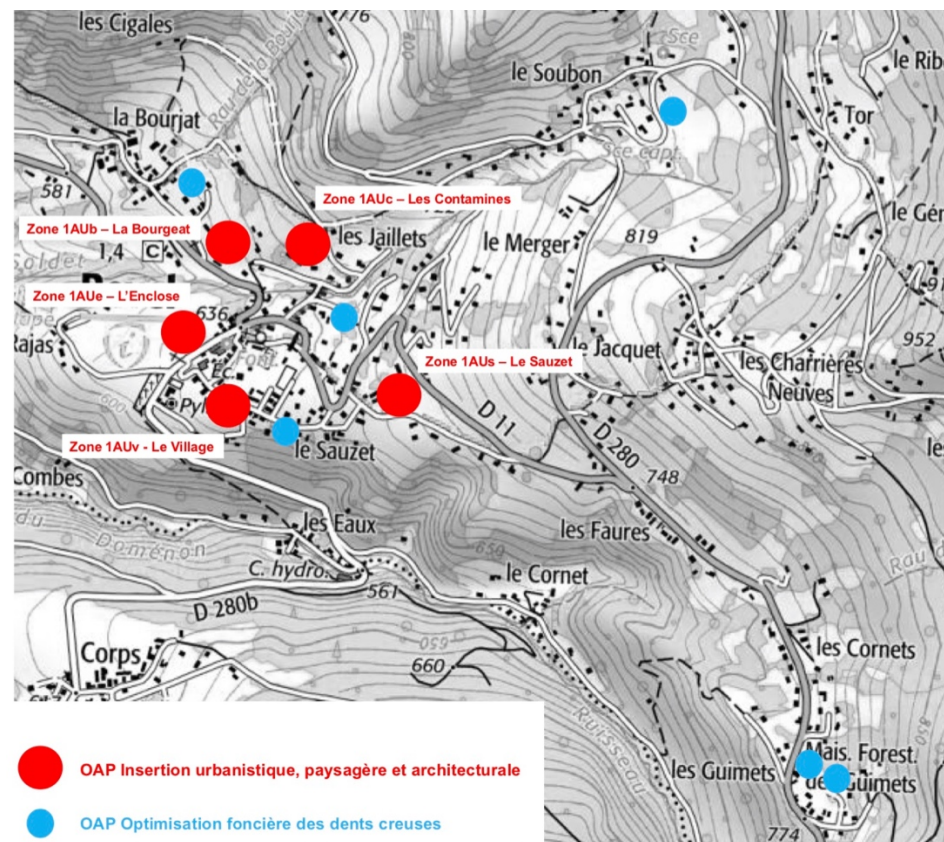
les Cigales
776
800
Sce
le Soubon
le Ribo
la Bourjat
Rau de la Bourjat
Tor
Sce capt.
581
Zone 1AUc – Les Contamines
le Gér
Zone 1AUb – La Bourgeat
les Jaillets
le Merger
819
1,4
C
Soldet
91
Zone 1AUe – L'Enclose
636
952
Rajas
le Jacquet
les Charrières Neuves
Zone 1AUs – Le Sauzet
Ec.
Font
Pyl
600
les
Zone 1AUv - Le Village
le Sauzet
D 11
D 280
748
Combes
les Eaux
les Faures
Domenon
650
C. hydro.
le Cornet
Rau
561
D 280b
Corps
660
les Cornets
Ruisseau
les Guimets
Mais. Forest. des Guimets
774
OAP Insertion urbanistique, paysagère et architecturale
OAP Optimisation foncière des dents creuses